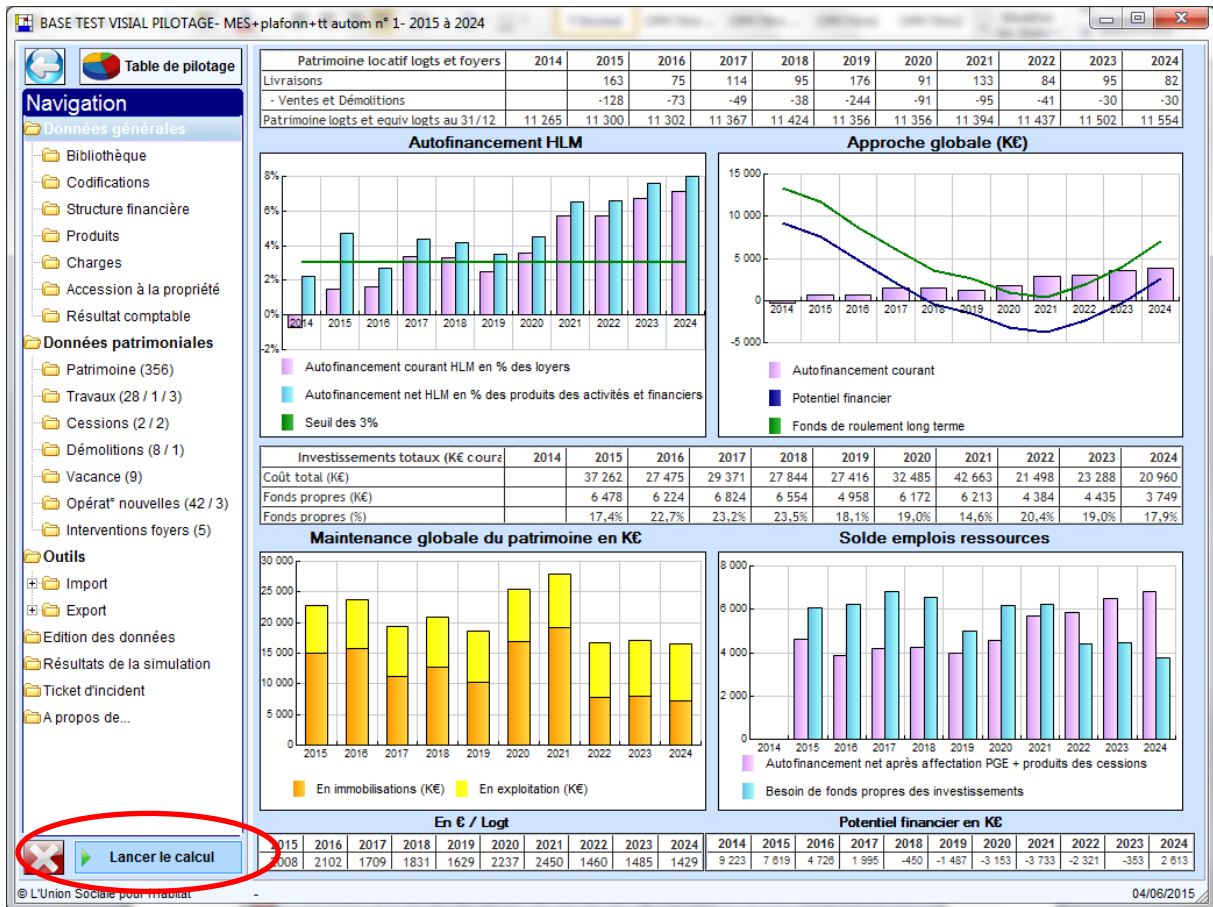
BASE TEST VISIAL PILOTAGE- MES+plafonn+tt autom n° 1- 2015 à 2024

Table de pilotage

Navigation
Données générales
Bibliothèque
Codifications
Structure financière
Produits
Charges
Accession à la propriété
Résultat comptable
Données patrimoniales
Patrimoine (356)
Travaux (28 / 1 / 3)
Cessions (2 / 2)
Démolitions (8 / 1)
Vacance (9)
Opérat° nouvelles (42 / 3)
Interventions foyers (5)
Outils
Import
Export
Edition des données
Résultats de la simulation
Ticket d'incident
A propos de...

Lancer le calcul

© L'Union Sociale pour l'Habitat

| Patrimoine locatif logts et foyers | 2014 | 2015 | 2016 | 2017 | 2018 | 2019 | 2020 | 2021 | 2022 | 2023 | 2024 |
|---|---|---|---|---|---|---|---|---|---|---|---|
| Livraisons | | 163 | 75 | 114 | 95 | 176 | 91 | 133 | 84 | 95 | 82 |
| - Ventes et Démolitions | | -128 | -73 | -49 | -38 | -244 | -91 | -95 | -41 | -30 | -30 |
| Patrimoine logts et equiv logts au 31/12 | 11 265 | 11 300 | 11 302 | 11 367 | 11 424 | 11 356 | 11 356 | 11 394 | 11 437 | 11 502 | 11 554 |

Autofinancement HLM
8%
6%
4%
2%
0%
-2%
2014 2015 2016 2017 2018 2019 2020 2021 2022 2023 2024
Autofinancement courant HLM en % des loyers
Autofinancement net HLM en % des produits des activités et financiers
Seuil des 3%

Approche globale (K€)
15 000
10 000
5 000
0
-5 000
2014 2015 2016 2017 2018 2019 2020 2021 2022 2023 2024
Autofinancement courant
Potentiel financier
Fonds de roulement long terme

| Investissements totaux (K€ coura | 2014 | 2015 | 2016 | 2017 | 2018 | 2019 | 2020 | 2021 | 2022 | 2023 | 2024 |
|---|---|---|---|---|---|---|---|---|---|---|---|
| Coût total (K€) | | 37 262 | 27 475 | 29 371 | 27 844 | 27 416 | 32 485 | 42 663 | 21 498 | 23 288 | 20 960 |
| Fonds propres (K€) | | 6 478 | 6 224 | 6 824 | 6 554 | 4 958 | 6 172 | 6 213 | 4 384 | 4 435 | 3 749 |
| Fonds propres (%) | | 17,4% | 22,7% | 23,2% | 23,5% | 18,1% | 19,0% | 14,6% | 20,4% | 19,0% | 17,9% |

Maintenance globale du patrimoine en K€
30 000
25 000
20 000
15 000
10 000
5 000
0
2015 2016 2017 2018 2019 2020 2021 2022 2023 2024
En immobilisations (K€)
En exploitation (K€)

Solde emplois ressources
8 000
6 000
4 000
2 000
0
2014 2015 2016 2017 2018 2019 2020 2021 2022 2023 2024
Autofinancement net après affectation PGE + produits des cessions
Besoin de fonds propres des investissements

En € / Logt
| 2015 | 2016 | 2017 | 2018 | 2019 | 2020 | 2021 | 2022 | 2023 | 2024 |
|---|---|---|---|---|---|---|---|---|---|
| 2008 | 2102 | 1709 | 1831 | 1629 | 2237 | 2450 | 1460 | 1485 | 1429 |

Potentiel financier en K€
| 2014 | 2015 | 2016 | 2017 | 2018 | 2019 | 2020 | 2021 | 2022 | 2023 | 2024 |
|---|---|---|---|---|---|---|---|---|---|---|
| 9 223 | 7 619 | 4 726 | 1 995 | -450 | -1 487 | -3 153 | -3 733 | -2 321 | -353 | 2 613 |

04/06/2015